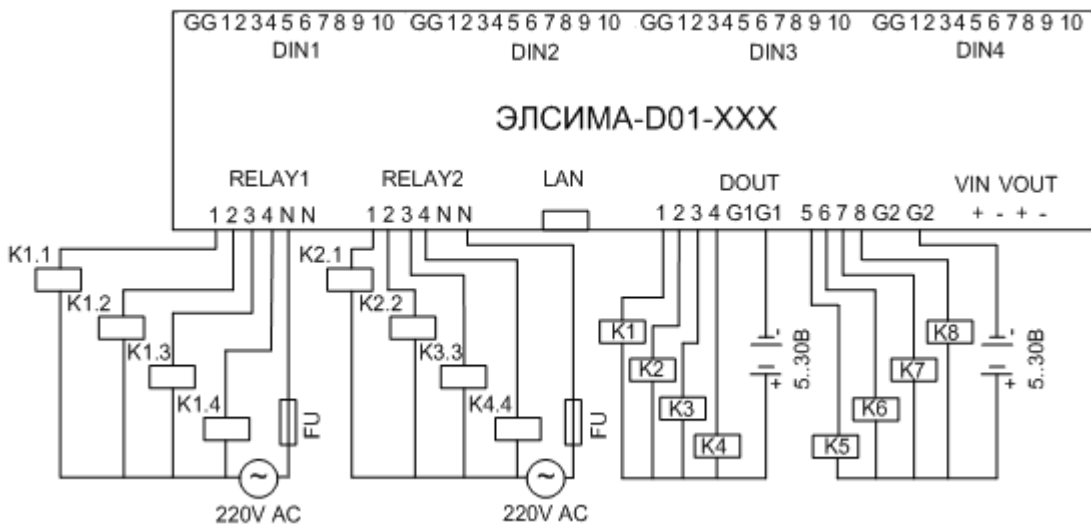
GG 1 2 3 4 5 6 7 8 9 10 GG 1 2 3 4 5 6 7 8 9 10 GG 1 2 3 4 5 6 7 8 9 10 GG 1 2 3 4 5 6 7 8 9 10
DIN1 DIN2 DIN3 DIN4

ЭЛСИМА-D01-XXX

RELAY1 RELAY2 LAN DOUT VIN VOUT
1 2 3 4 N N 1 2 3 4 N N 1 2 3 4 G1 G1 5 6 7 8 G2 G2 + - + -

K1.1
K1.2
K1.3
K1.4
FU
220V AC
K2.1
K2.2
K3.3
K4.4
FU
220V AC
K1
K2
K3
K4
5..30В
K5
K6
K7
K8
5..30В